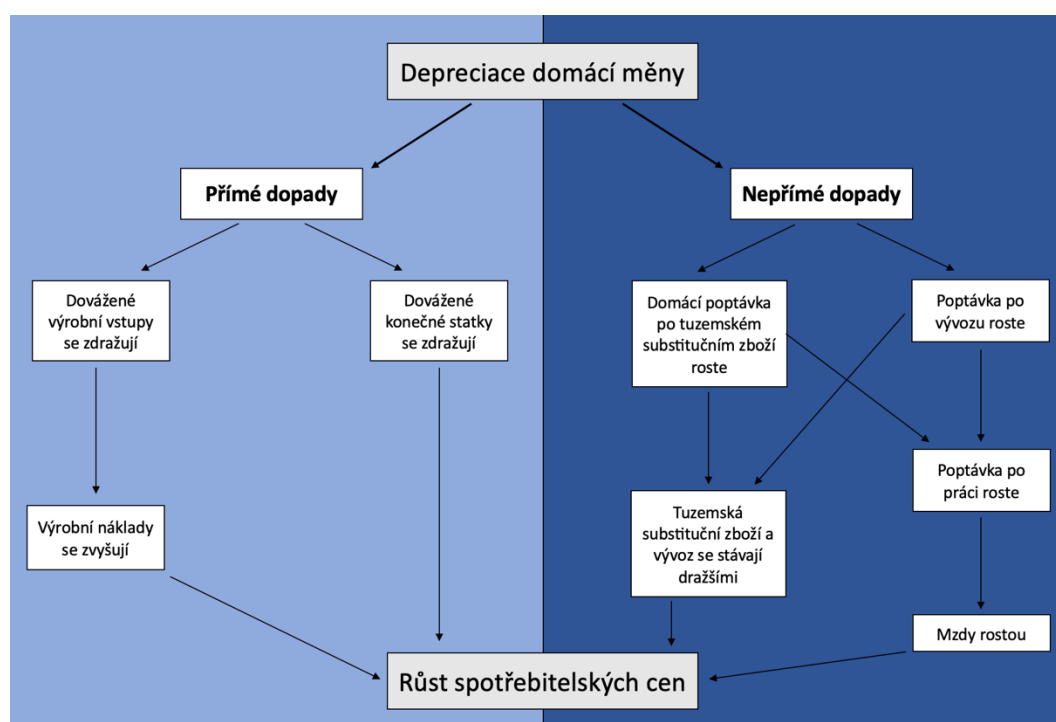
Depreciace domácí měny

Přímé dopady

Nepřímé dopady

Dovážené výrobní vstupy se zdražují

Dovážené konečné statky se zdražují

Domácí poptávka po tuzemském substitučním zboží roste

Poptávka po vývozu roste

Výrobní náklady se zvyšují

Tuzemská substituční zboží a vývoz se stávají dražšími

Poptávka po práci roste

Mzdy rostou

Růst spotřebitelských cen